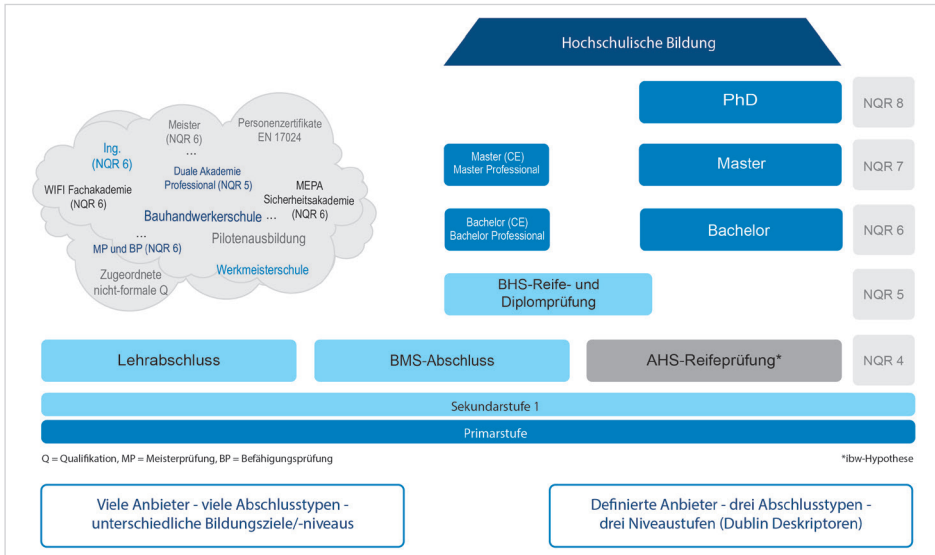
Hochschulische Bildung

Meister (NQR 6) ...

Personenzertifikate EN 17024

Ing. (NQR 6)

Duale Akademie Professional (NQR 5)

WIFI Fachakademie (NQR 6)

MEPA Sicherheitsakademie (NQR 6)

Bauhandwerkerschule ...

... MP und BP (NQR 6)

Pilotenausbildung

Zugeordnete nicht-formale Q

Werkmeisterschule

PhD

NQR 8

Master (CE) Master Professional

Master

NQR 7

Bachelor (CE) Bachelor Professional

Bachelor

NQR 6

BHS-Reife- und Diplomprüfung

NQR 5

Lehrabschluss

BMS-Abschluss

AHS-Reifeprüfung*

NQR 4

Sekundarstufe 1

Primarstufe

Q = Qualifikation, MP = Meisterprüfung, BP = Befähigungsprüfung

*ibw-Hypothese

Viele Anbieter - viele Abschlusstypen - unterschiedliche Bildungsziele/-niveaus

Definierte Anbieter - drei Abschlusstypen - drei Niveaustufen (Dublin Deskriptoren)